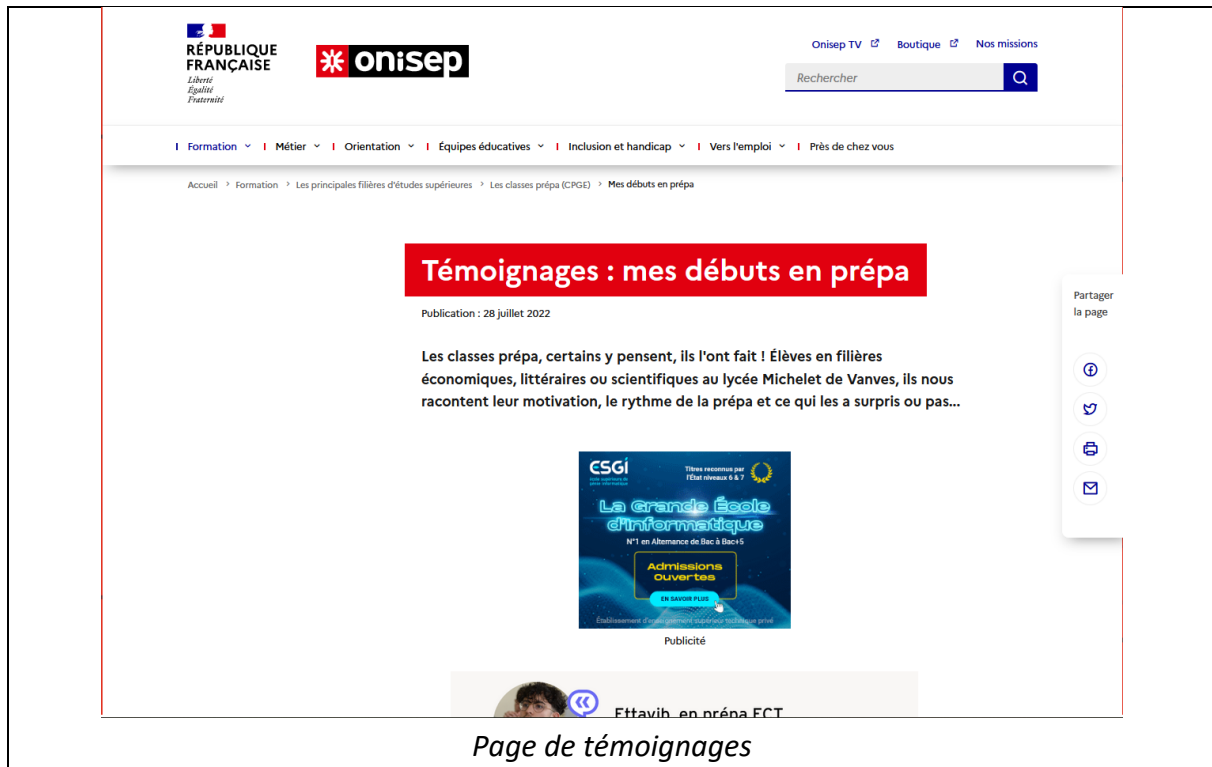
RÉPUBLIQUE FRANÇAISE
Liberté
Égalité
Fraternité

onisep

Onisep TV Boutique Nos missions

Rechercher

Formation Métier Orientation Équipes éducatives Inclusion et handicap Vers l'emploi Près de chez vous

Accueil > Formation > Les principales filières d'études supérieures > Les classes prépa (CPGE) > Mes débuts en prépa

Témoignages : mes débuts en prépa

Publication : 28 juillet 2022

Les classes prépa, certains y pensent, ils l'ont fait ! Élèves en filières économiques, littéraires ou scientifiques au lycée Michelet de Vanves, ils nous racontent leur motivation, le rythme de la prépa et ce qui les a surpris ou pas...

Partager la page

ESGI
Titres reconnus par l'État niveaux 6 & 7
La Grande École d'informatique
N°1 en Alternance de Bac à Bac+5
Admissions Ouvertes
EN SAVOIR PLUS
Établissement d'enseignement supérieur technique privé

Publicité

Ettayib, en prépa ECT

Page de témoignages